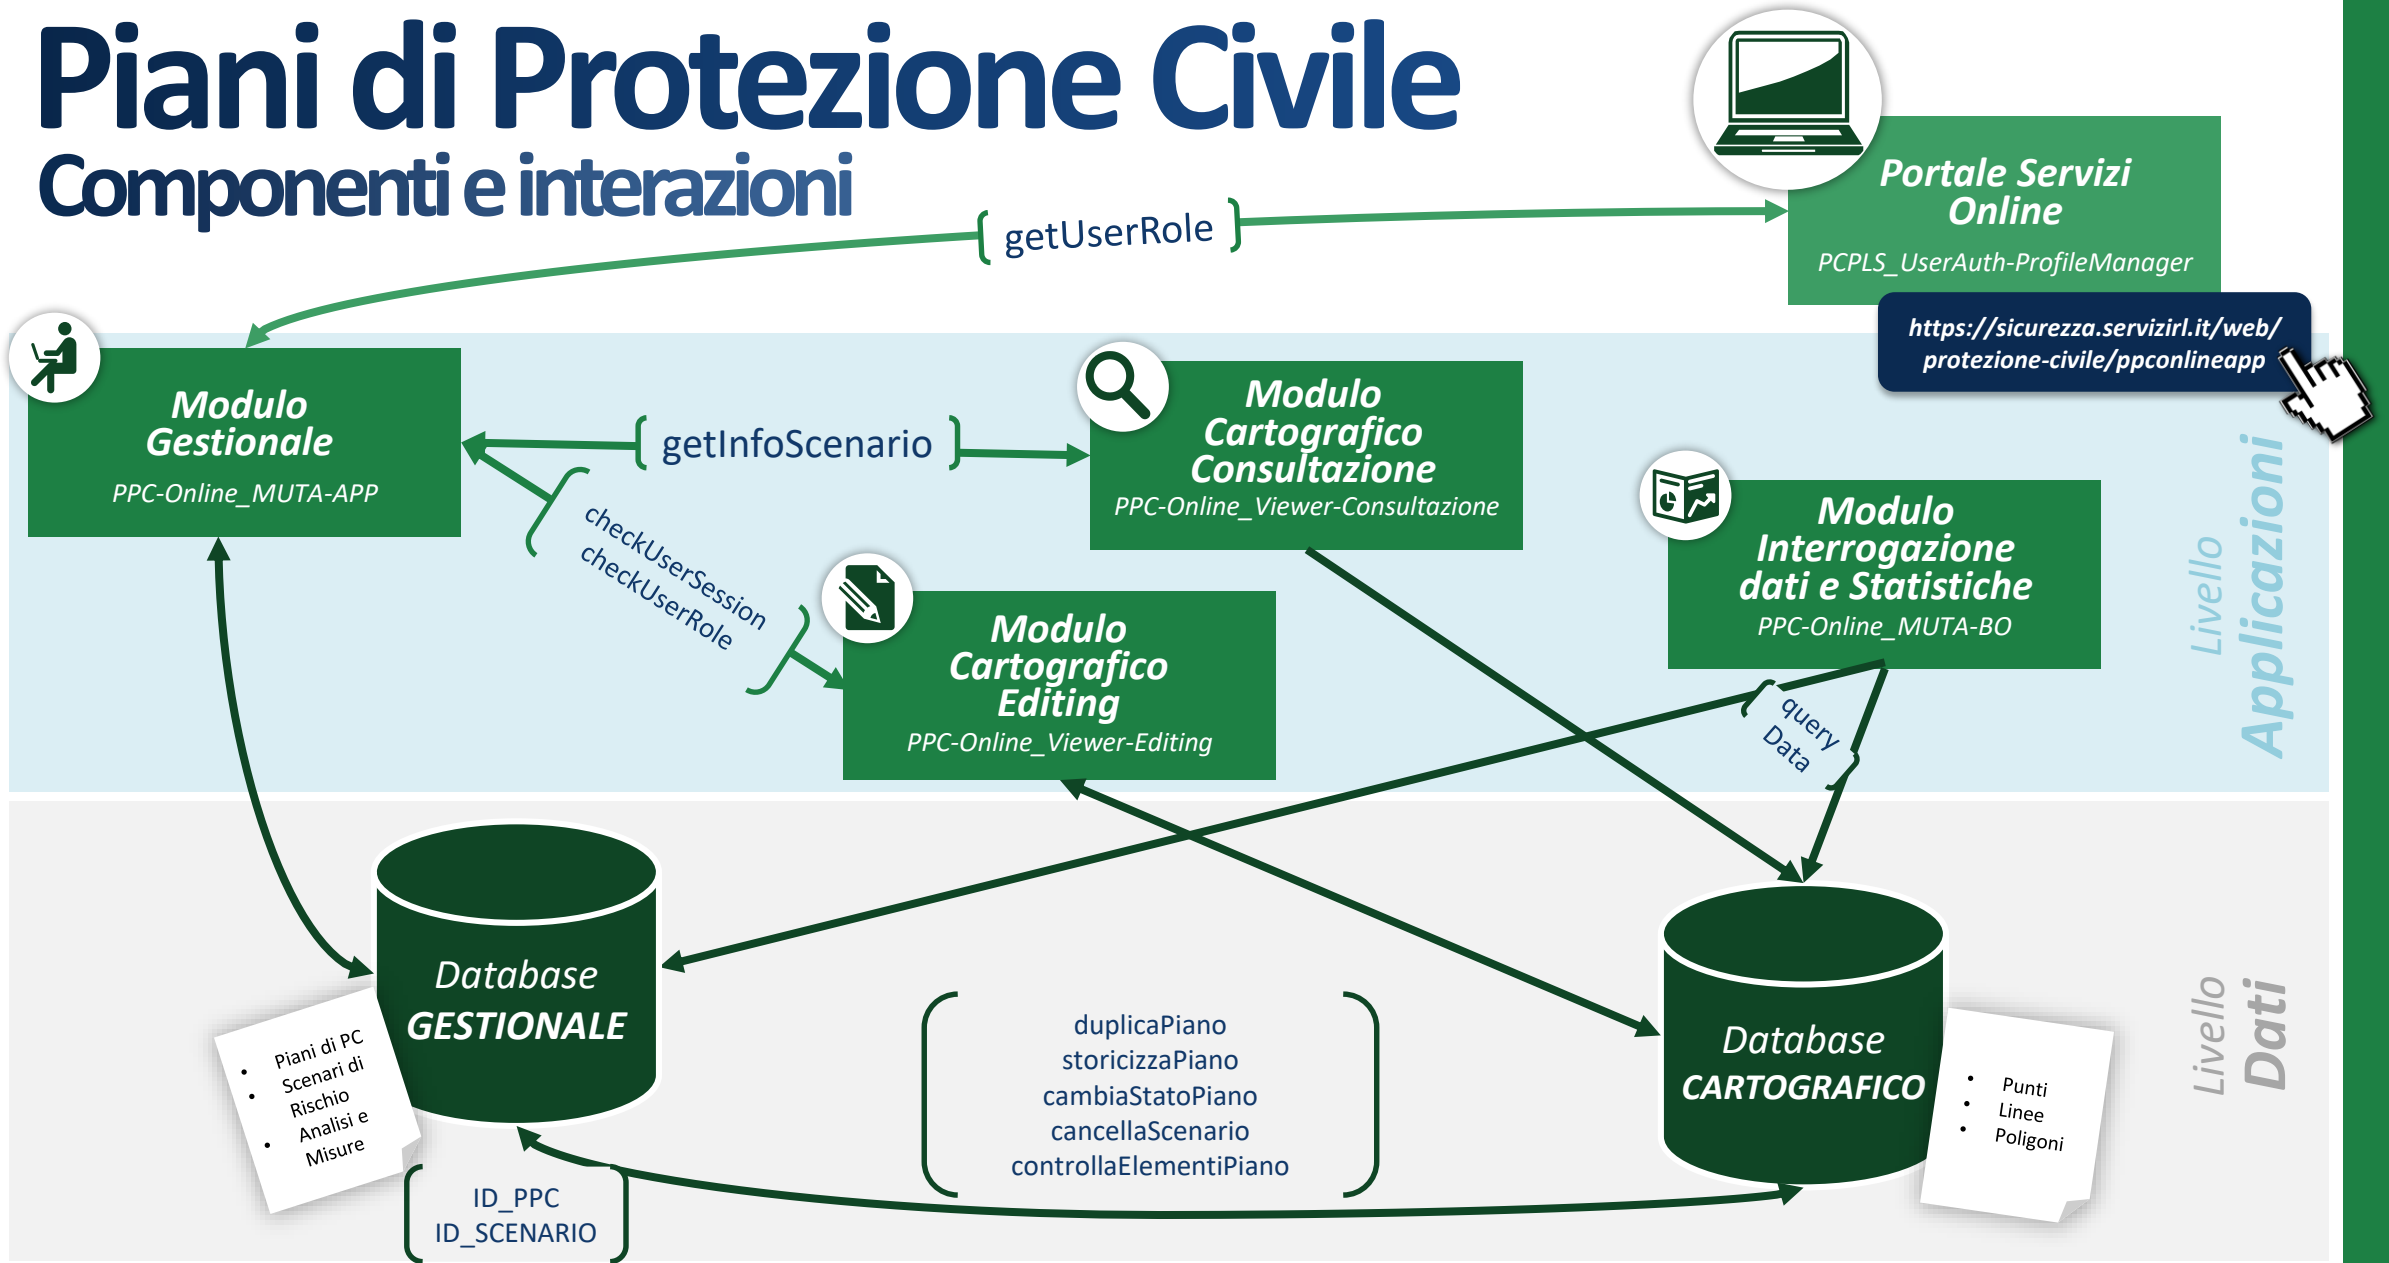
Piani di Protezione Civile
Componenti e interazioni

getUserRole

Portale Servizi Online
PCPLS_UserAuth-ProfileManager

https://sicurezza.servizirl.it/web/protezione-civile/ppconlineapp

Modulo Gestionale
PPC-Online_MUTA-APP

getInfoScenario

Modulo Cartografico Consultazione
PPC-Online_Viewer-Consultazione

checkUserSession
checkUserRole

Modulo Cartografico Editing
PPC-Online_Viewer-Editing

Modulo Interrogazione dati e Statistiche
PPC-Online_MUTA-BO

query Data

Livello Applicazioni

Database GESTIONALE

- Piani di PC
- Scenari di Rischio
- Analisi e Misure

duplicaPiano
storicizzaPiano
cambiaStatoPiano
cancellaScenario
controllaElementiPiano

ID_PPC
ID_SCENARIO

Database CARTOGRAFICO

- Punti
- Linee e
- Poligoni

Livello Dati